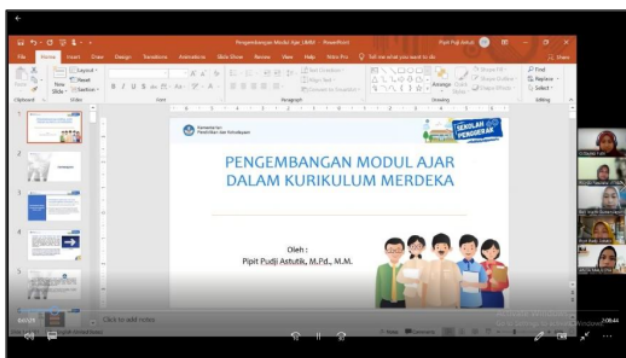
Pengembangan Modul Ajar (BIM) - PowerPoint

File Home Insert Draw Design Transitions Animations Slide Show Review View Help

Kementerian Pendidikan dan Kebudayaan

SEKOLAH PENGGERAK

PENGEMBANGAN MODUL AJAR DALAM KURIKULUM MERDEKA

Oleh :
Pipit Pudji Astutik, M.Pd., M.M.

Click to add notes